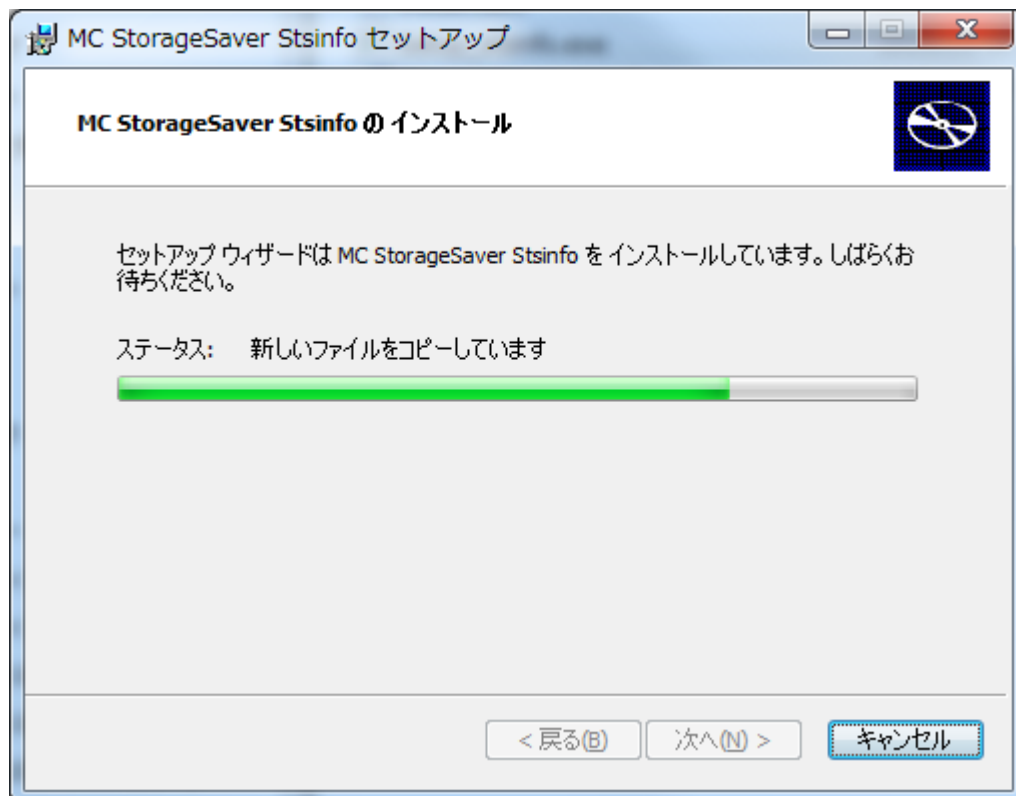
MC StorageSaver Stsinfo セットアップ

MC StorageSaver Stsinfo の インストール

セットアップ ウィザードは MC StorageSaver Stsinfo を インストールしています。しばらくお待ちください。

ステータス: 新しいファイルをコピーしています

< 戻る(B)

次へ(N) >

キャンセル